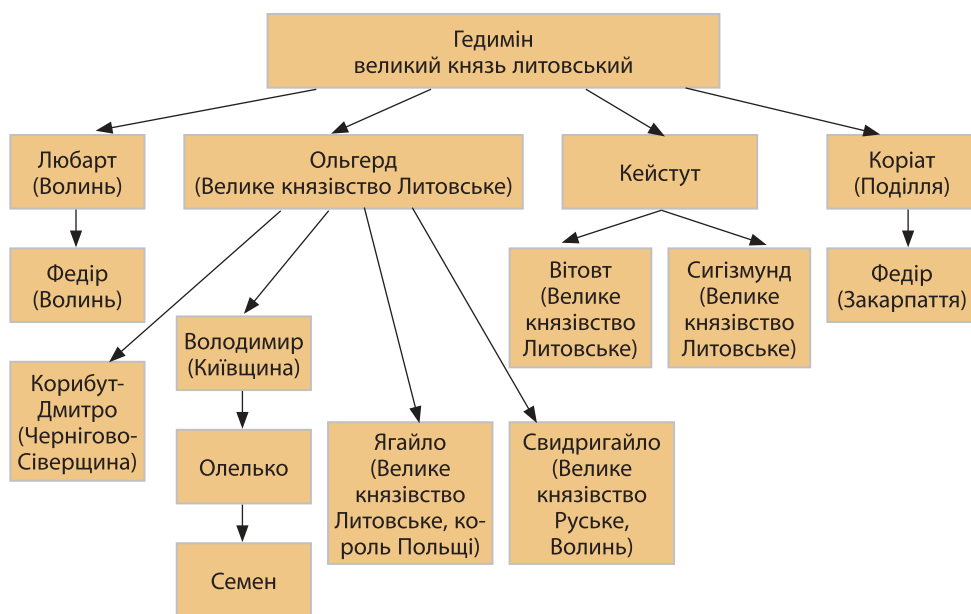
Гедимін
великий князь литовський

Любарт
(Волинь)

Ольгерд
(Велике князівство Литовське)

Кейстут

Коріат
(Поділля)

Федір
(Волинь)

Вітовт
(Велике князівство Литовське)

Сигізмунд
(Велике князівство Литовське)

Федір
(Закарпаття)

Володимир
(Київщина)

Коривут-Дмитро
(Чернігово-Сіверщина)

Олелько

Ягайло
(Велике князівство Литовське, король Польщі)

Свидригайло
(Велике князівство Руське, Волинь)

Семен